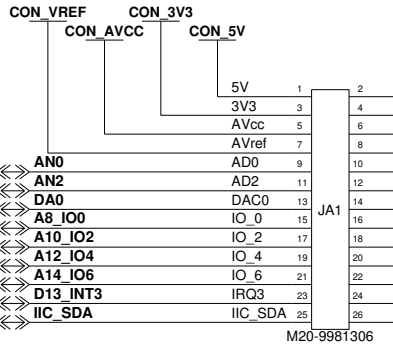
CON_VREF
CON_3V3
CON_AVCC
CON_5V

5V 1 2
3V3 3 4
AVcc 5 6
AVref 7 8
AN0 AD0 9 10
AN2 AD2 11 12
DA0 DAC0 13 14
A8_IO0 IO_0 15 16
A10_IO2 IO_2 17 18
A12_IO4 IO_4 19 20
A14_IO6 IO_6 21 22
D13_INT3 IRQ3 23 24
IIC_SDA IIC_SDA 25 26

JA1

M20-9981306